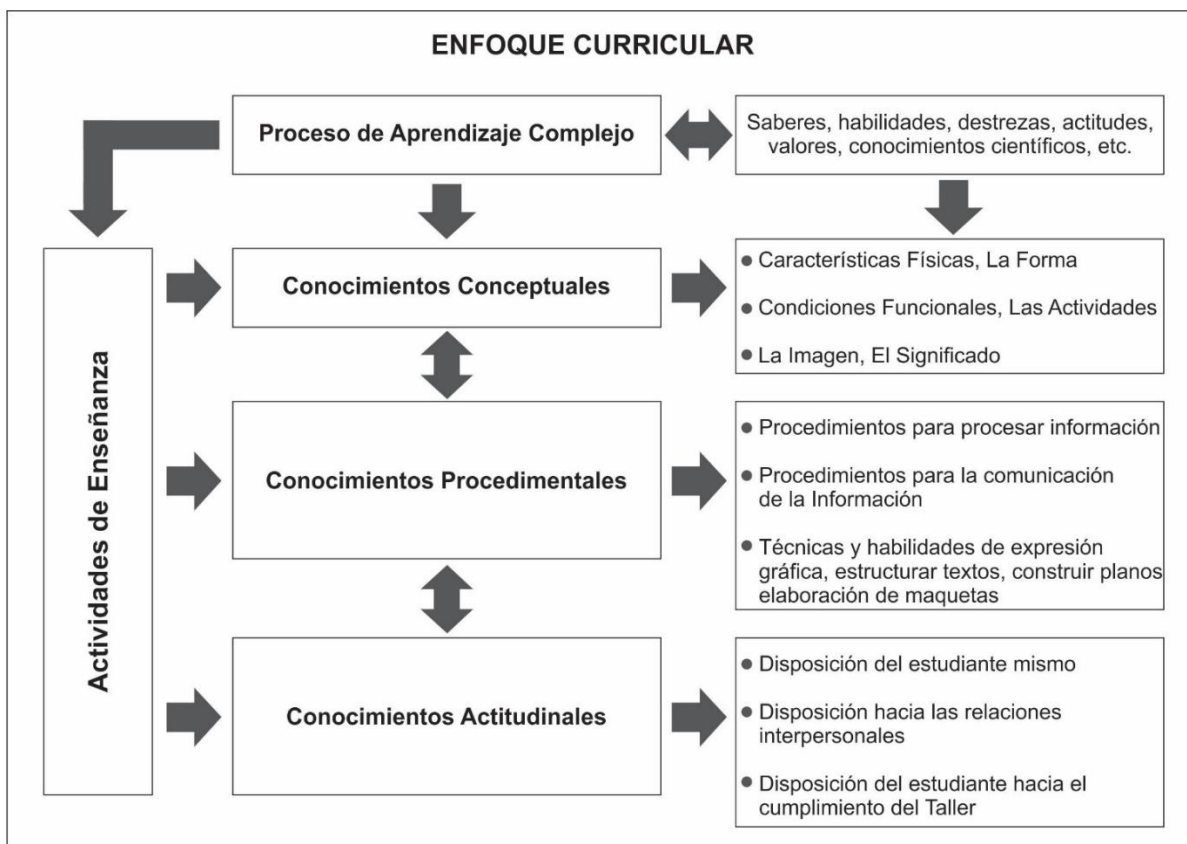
ENFOQUE CURRICULAR

Proceso de Aprendizaje Complejo

Saberes, habilidades, destrezas, actitudes, valores, conocimientos científicos, etc.

Actividades de Enseñanza

Conocimientos Conceptuales

● Características Físicas, La Forma
● Condiciones Funcionales, Las Actividades
● La Imagen, El Significado

Conocimientos Procedimentales

● Procedimientos para procesar información
● Procedimientos para la comunicación de la Información
● Técnicas y habilidades de expresión gráfica, estructurar textos, construir planos elaboración de maquetas

Conocimientos Actitudinales

● Disposición del estudiante mismo
● Disposición hacia las relaciones interpersonales
● Disposición del estudiante hacia el cumplimiento del Taller